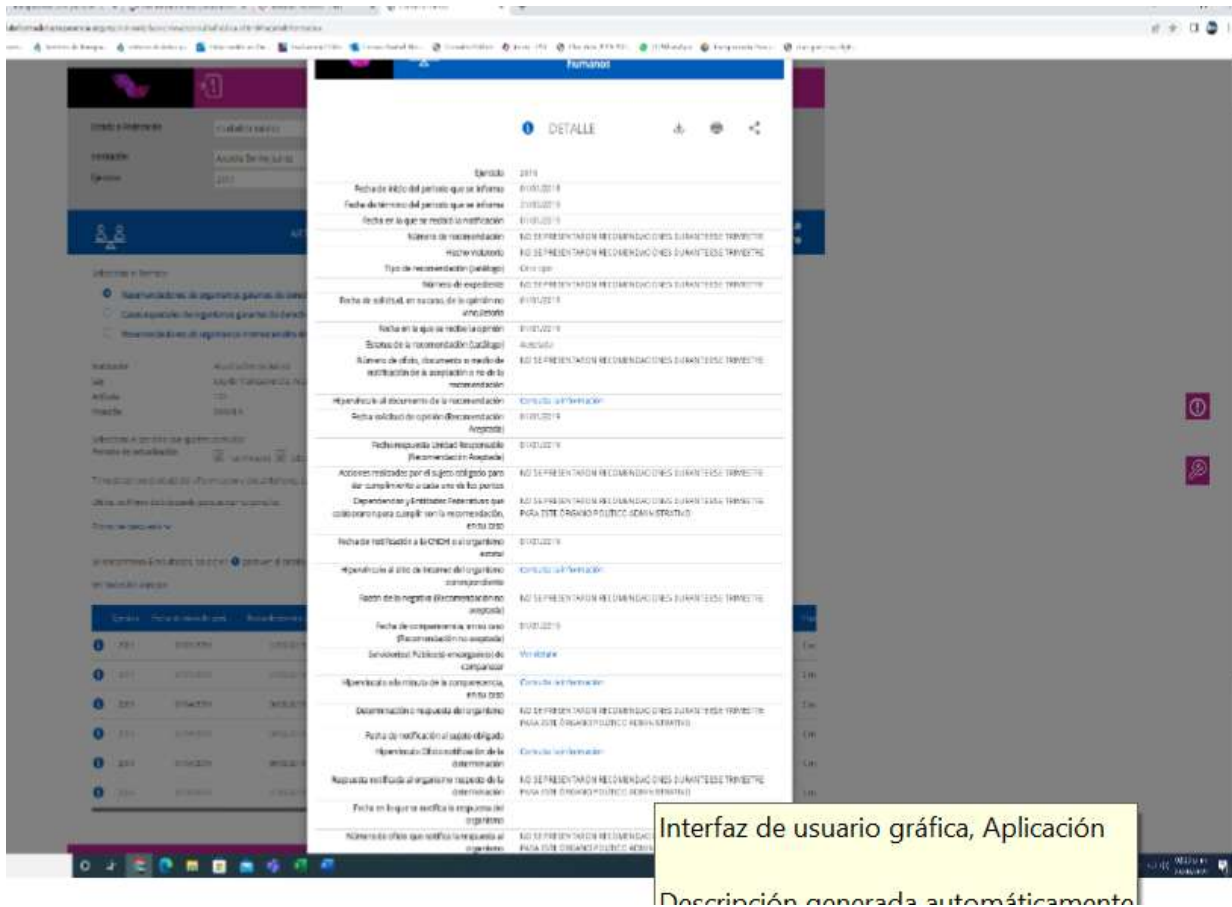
Humanos

DETALLE

| | |
|---|---|
| Ejercicio | 2019 |
| Fecha de inicio del periodo que se informa | 01/01/2019 |
| Fecha de término del periodo que se informa | 31/03/2019 |
| Fecha en la que se recibió la notificación | 01/01/2019 |
| Número de recomendación | NO SE PRESENTARON RECOMENDACIONES DURANTE ESE TRIMESTRE |
| Hecho violatorio | NO SE PRESENTARON RECOMENDACIONES DURANTE ESE TRIMESTRE |
| Tipo de recomendación (catálogo) | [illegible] |
| Número de expediente | NO SE PRESENTARON RECOMENDACIONES DURANTE ESE TRIMESTRE |
| Fecha de solicitud, en su caso, de la opinión no vinculatoria | 01/01/2019 |
| Fecha en la que se recibe la opinión | 01/01/2019 |
| Estatus de la recomendación (catálogo) | Aceptada |
| Número de oficio, documento o medio de notificación de la aceptación o no de la recomendación | NO SE PRESENTARON RECOMENDACIONES DURANTE ESE TRIMESTRE |
| Hipervínculo al documento de la recomendación | Consulta la información |
| Fecha solicitud de opinión (Recomendación Aceptada) | 01/01/2019 |
| Fecha respuesta Unidad Responsable (Recomendación Aceptada) | 01/01/2019 |
| Acciones realizadas por el sujeto obligado para dar cumplimiento a cada uno de los puntos | NO SE PRESENTARON RECOMENDACIONES DURANTE ESE TRIMESTRE |
| Dependencias y Entidades Federativas que colaboraron para cumplir con la recomendación, en su caso | NO SE PRESENTARON RECOMENDACIONES DURANTE ESE TRIMESTRE PARA ESTE ÓRGANO POLÍTICO ADMINISTRATIVO |
| Fecha de notificación a la CNDH o al organismo estatal | 01/01/2019 |
| Hipervínculo al sitio de Internet del organismo correspondiente | Consulta la información |
| Razón de la negativa (Recomendación no aceptada) | NO SE PRESENTARON RECOMENDACIONES DURANTE ESE TRIMESTRE |
| Fecha de comparecencia, en su caso (Recomendación no aceptada) | 01/01/2019 |
| Servidor(es) Público(s) encargado(s) de comparecer | Ver detalle |
| Hipervínculo a la minuta de la comparecencia, en su caso | Consulta la información |
| Determinación o respuesta del organismo | NO SE PRESENTARON RECOMENDACIONES DURANTE ESE TRIMESTRE PARA ESTE ÓRGANO POLÍTICO ADMINISTRATIVO |
| Fecha de notificación al sujeto obligado | |
| Hipervínculo Oficio notificación de la determinación | Consulta la información |
| Respuesta notificada al organismo respecto de la determinación | NO SE PRESENTARON RECOMENDACIONES DURANTE ESE TRIMESTRE PARA ESTE ÓRGANO POLÍTICO ADMINISTRATIVO |
| Fecha en la que se notifica la respuesta del organismo | |
| Número de oficio que notifica la respuesta al organismo | NO SE PRESENTARON RECOMENDACIONES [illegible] PARA ESTE ÓRGANO POLÍTICO ADMI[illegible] |

Interfaz de usuario gráfica, Aplicación

Descripción generada automáticamente